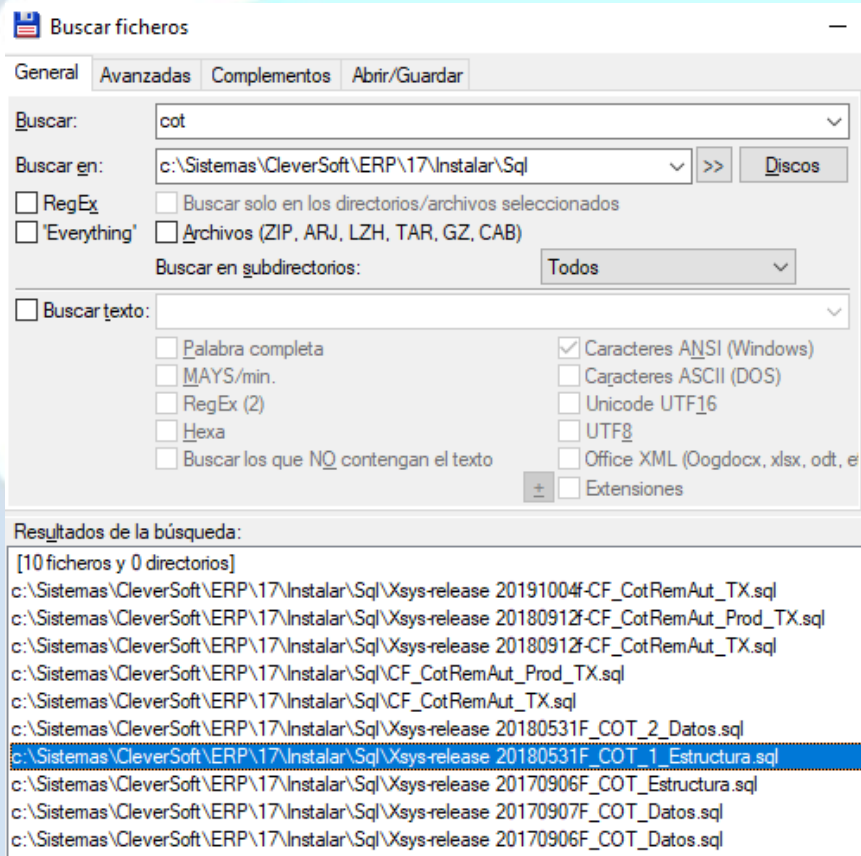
Buscar ficheros

General | Avanzadas | Complementos | Abrir/Guardar

Buscar: cot

Buscar en: c:\Sistemas\CleverSoft\ERP\17\Instalar\Sql >> Discos

RegEx
Buscar solo en los directorios/archivos seleccionados
'Everything'
Archivos (ZIP, ARJ, LZH, TAR, GZ, CAB)

Buscar en subdirectorios: Todos

Buscar texto:

Palabra completa
MAYS/min.
RegEx (2)
Hexa
Buscar los que NO contengan el texto

Caracteres ANSI (Windows)
Caracteres ASCII (DOS)
Unicode UTF16
UTF8
Office XML (Oogdocx, xlsx, odt, e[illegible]
±
Extensiones

Resultados de la búsqueda:

[10 ficheros y 0 directorios]
c:\Sistemas\CleverSoft\ERP\17\Instalar\Sql\Xsys-release 20191004f-CF_CotRemAut_TX.sql
c:\Sistemas\CleverSoft\ERP\17\Instalar\Sql\Xsys-release 20180912f-CF_CotRemAut_Prod_TX.sql
c:\Sistemas\CleverSoft\ERP\17\Instalar\Sql\Xsys-release 20180912f-CF_CotRemAut_TX.sql
c:\Sistemas\CleverSoft\ERP\17\Instalar\Sql\CF_CotRemAut_Prod_TX.sql
c:\Sistemas\CleverSoft\ERP\17\Instalar\Sql\CF_CotRemAut_TX.sql
c:\Sistemas\CleverSoft\ERP\17\Instalar\Sql\Xsys-release 20180531F_COT_2_Datos.sql
c:\Sistemas\CleverSoft\ERP\17\Instalar\Sql\Xsys-release 20180531F_COT_1_Estructura.sql
c:\Sistemas\CleverSoft\ERP\17\Instalar\Sql\Xsys-release 20170906F_COT_Estructura.sql
c:\Sistemas\CleverSoft\ERP\17\Instalar\Sql\Xsys-release 20170907F_COT_Datos.sql
c:\Sistemas\CleverSoft\ERP\17\Instalar\Sql\Xsys-release 20170906F_COT_Datos.sql